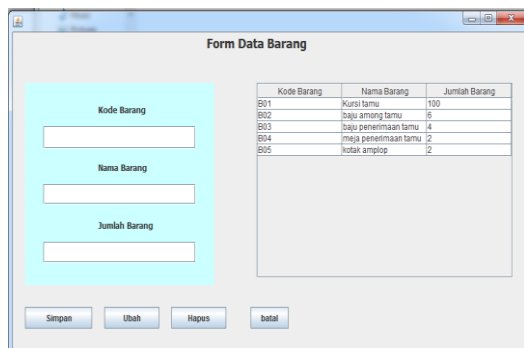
Form Data Barang

Kode Barang

Nama Barang

Jumlah Barang

| Kode Barang | Nama Barang | Jumlah Barang |
|---|---|---|
| B01 | Kursi tamu | 100 |
| B02 | baju among tamu | 6 |
| B03 | baju penerimaan tamu | 4 |
| B04 | meja penerimaan tamu | 2 |
| B05 | kotak amplop | 2 |

Simpan Ubah Hapus batal